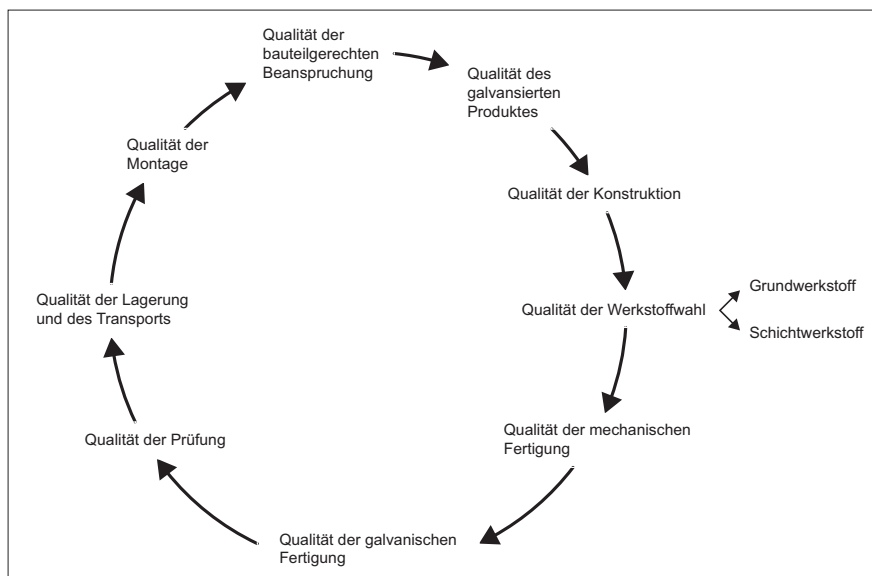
Qualität der bauteilgerechten Beanspruchung

Qualität des galvansierten Produktes

Qualität der Konstruktion

Qualität der Werkstoffwahl

Grundwerkstoff

Schichtwerkstoff

Qualität der mechanischen Fertigung

Qualität der galvanischen Fertigung

Qualität der Prüfung

Qualität der Lagerung und des Transports

Qualität der Montage